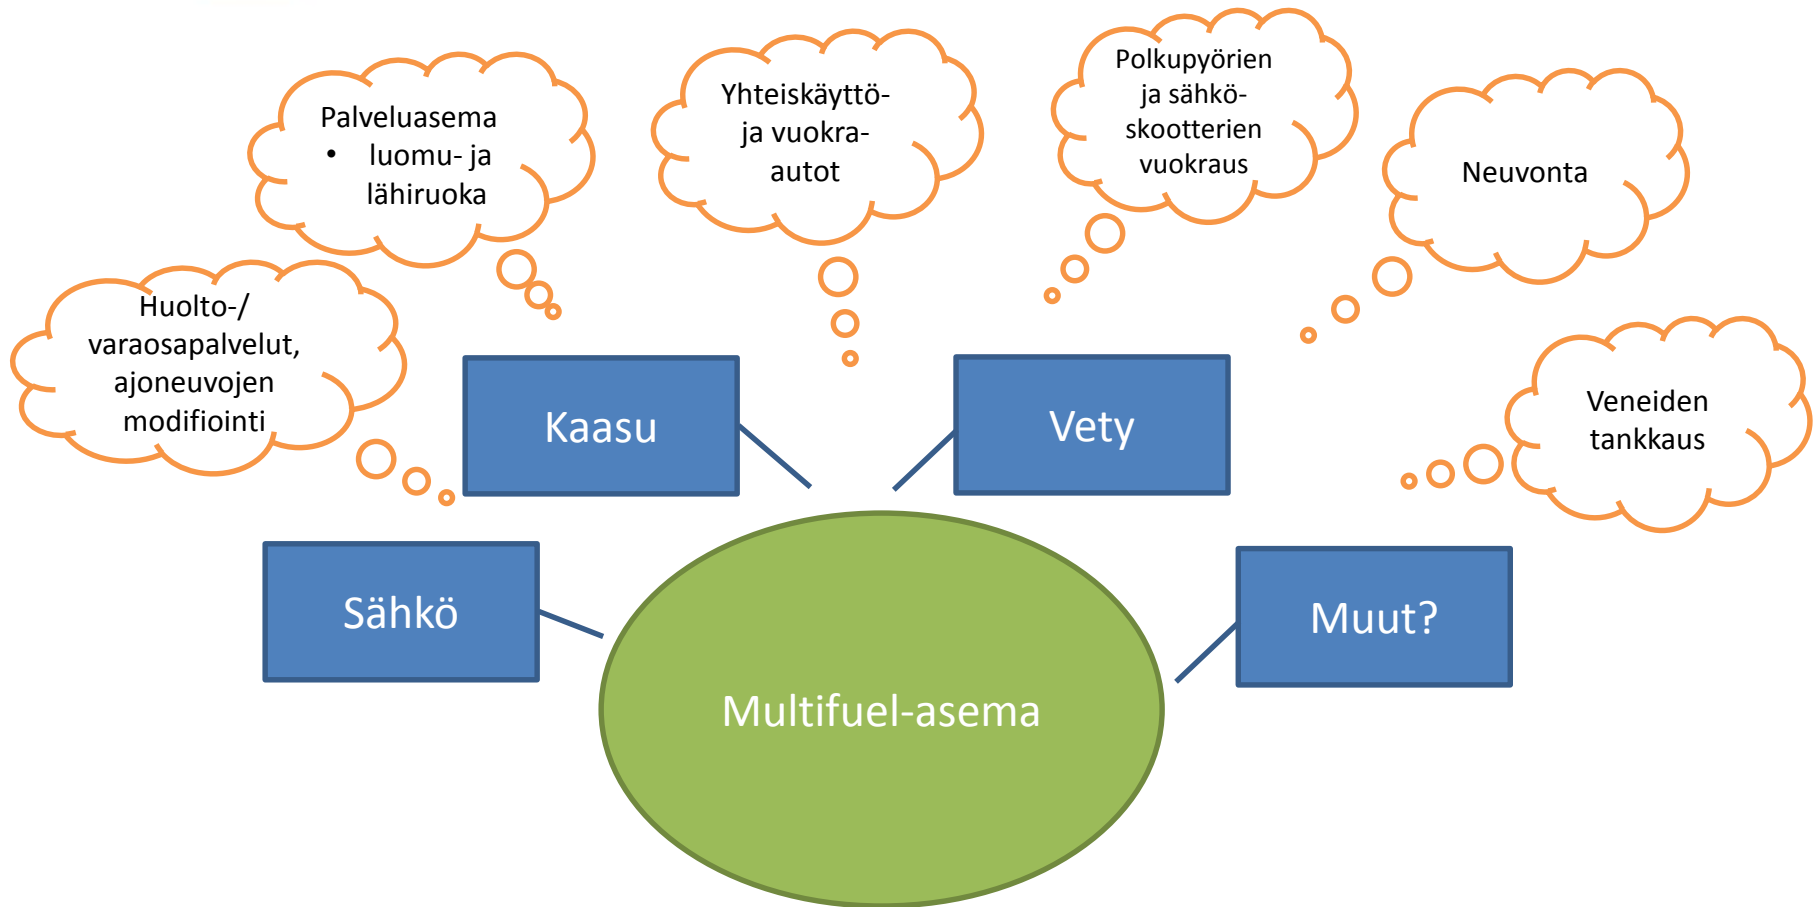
Palveluasema
• luomu- ja lähiruoka

Yhteiskäyttö- ja vuokra-autot

Polkupyörien ja sähkö-skootterien vuokraus

Neuvonta

Huolto-/ varaosapalvelut, ajoneuvojen modifiointi

Kaasu

Vety

Veneiden tankkaus

Sähkö

Muut?

Multifuel-asema